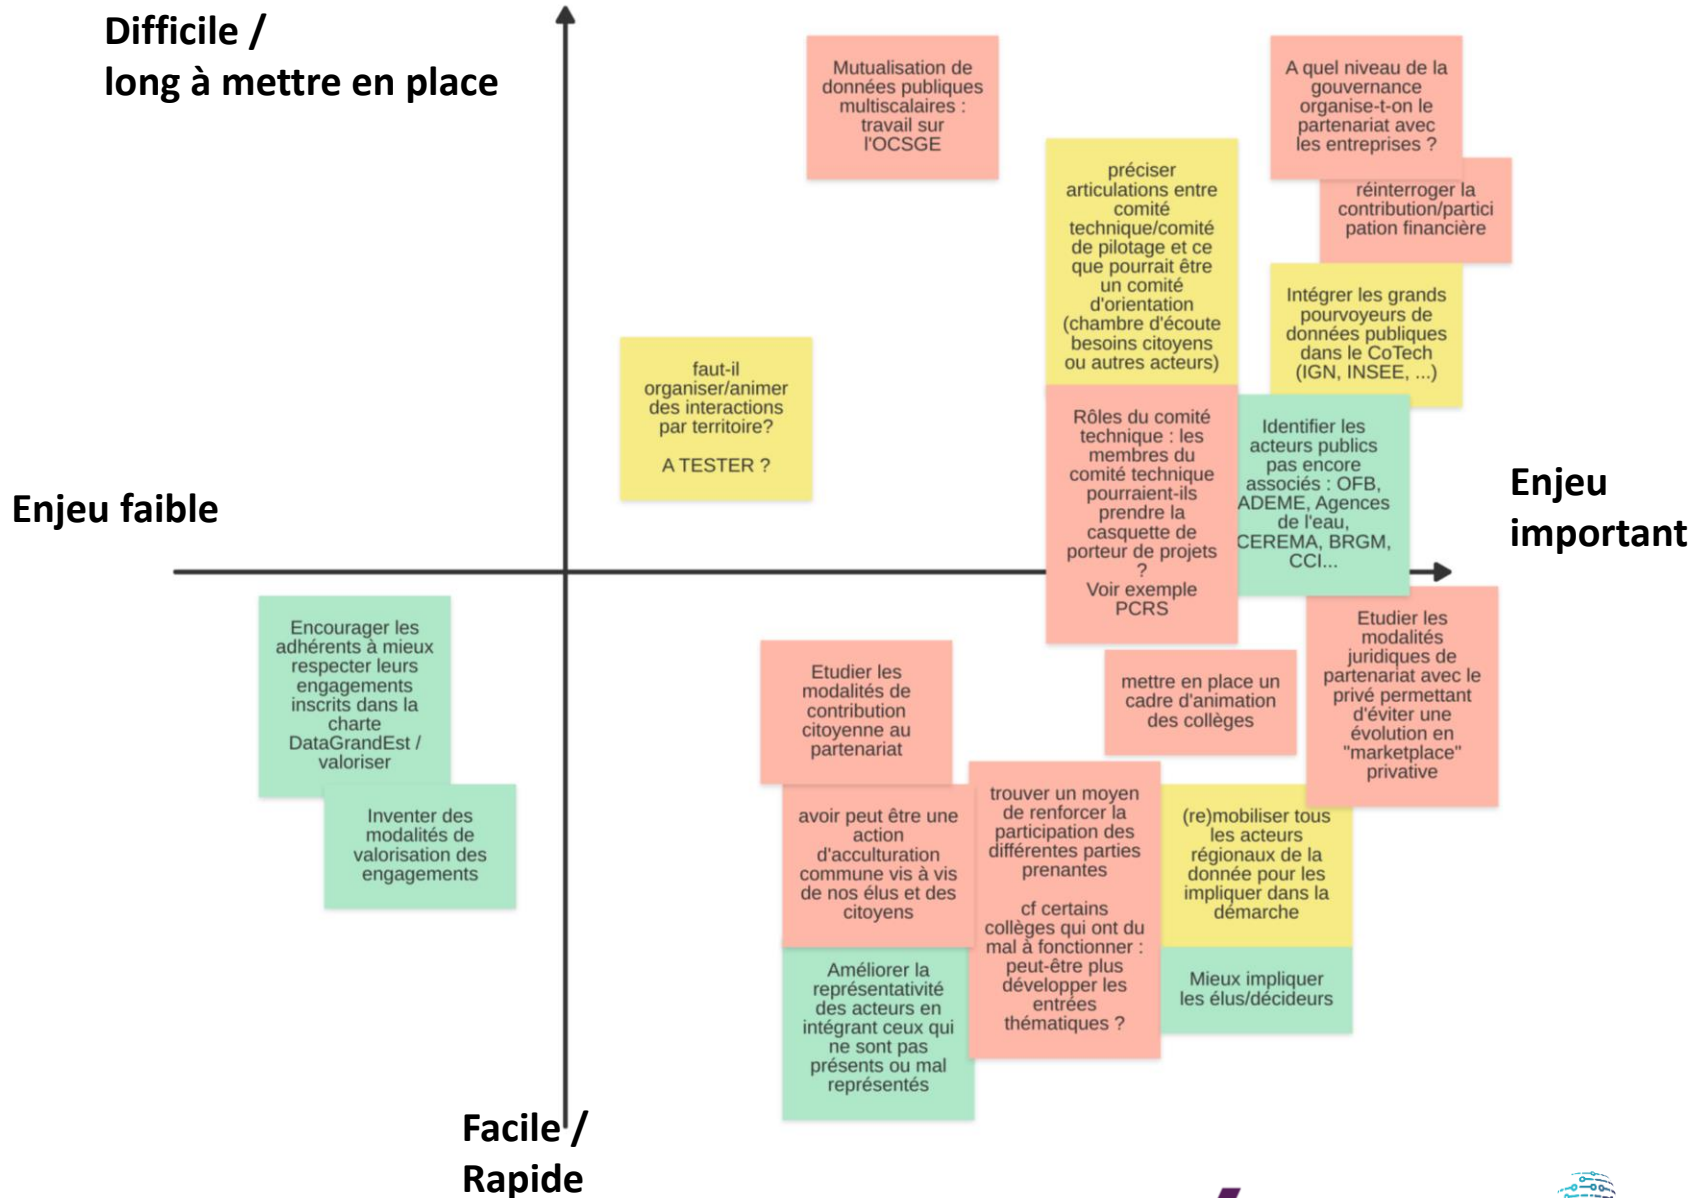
Difficile /
long à mettre en place

Mutualisation de données publiques multiscalaires : travail sur l'OCSGE

A quel niveau de la gouvernance organise-t-on le partenariat avec les entreprises ?

préciser articulations entre comité technique/comité de pilotage et ce que pourrait être un comité d'orientation (chambre d'écoute besoins citoyens ou autres acteurs)

réinterroger la contribution/participation financière

Intégrer les grands pourvoyeurs de données publiques dans le CoTech (IGN, INSEE, ...)

faut-il organiser/animer des interactions par territoire?

A TESTER ?

Rôles du comité technique : les membres du comité technique pourraient-ils prendre la casquette de porteur de projets ?
Voir exemple PCRS

Identifier les acteurs publics pas encore associés : OFB, ADEME, Agences de l'eau, CEREMA, BRGM, CCI...

Enjeu faible

Enjeu important

Encourager les adhérents à mieux respecter leurs engagements inscrits dans la charte DataGrandEst / valoriser

Inventer des modalités de valorisation des engagements

Etudier les modalités de contribution citoyenne au partenariat

mettre en place un cadre d'animation des collèges

Etudier les modalités juridiques de partenariat avec le privé permettant d'éviter une évolution en "marketplace" privative

avoir peut être une action d'acculturation commune vis à vis de nos élus et des citoyens

trouver un moyen de renforcer la participation des différentes parties prenantes

cf certains collèges qui ont du mal à fonctionner : peut-être plus développer les entrées thématiques ?

(re)mobiliser tous les acteurs régionaux de la donnée pour les impliquer dans la démarche

Améliorer la représentativité des acteurs en intégrant ceux qui ne sont pas présents ou mal représentés

Mieux impliquer les élus/décideurs

Facile /
Rapide